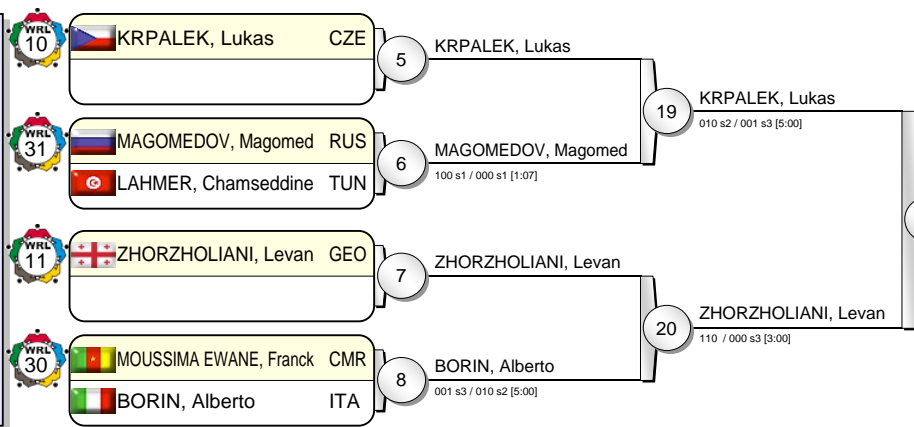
WRL 10
KRPALEK, Lukas CZE
5
KRPALEK, Lukas
19
KRPALEK, Lukas
010 s2 / 001 s3 [5:00]

WRL 31
MAGOMEDOV, Magomed RUS
LAHMER, Chamseddine TUN
6
MAGOMEDOV, Magomed
100 s1 / 000 s1 [1:07]

WRL 11
ZHORZHOLIANI, Levan GEO
7
ZHORZHOLIANI, Levan
20
ZHORZHOLIANI, Levan
110 / 000 s3 [3:00]

WRL 30
MOUSSIMA EWANE, Franck CMR
BORIN, Alberto ITA
8
BORIN, Alberto
001 s3 / 010 s2 [5:00]